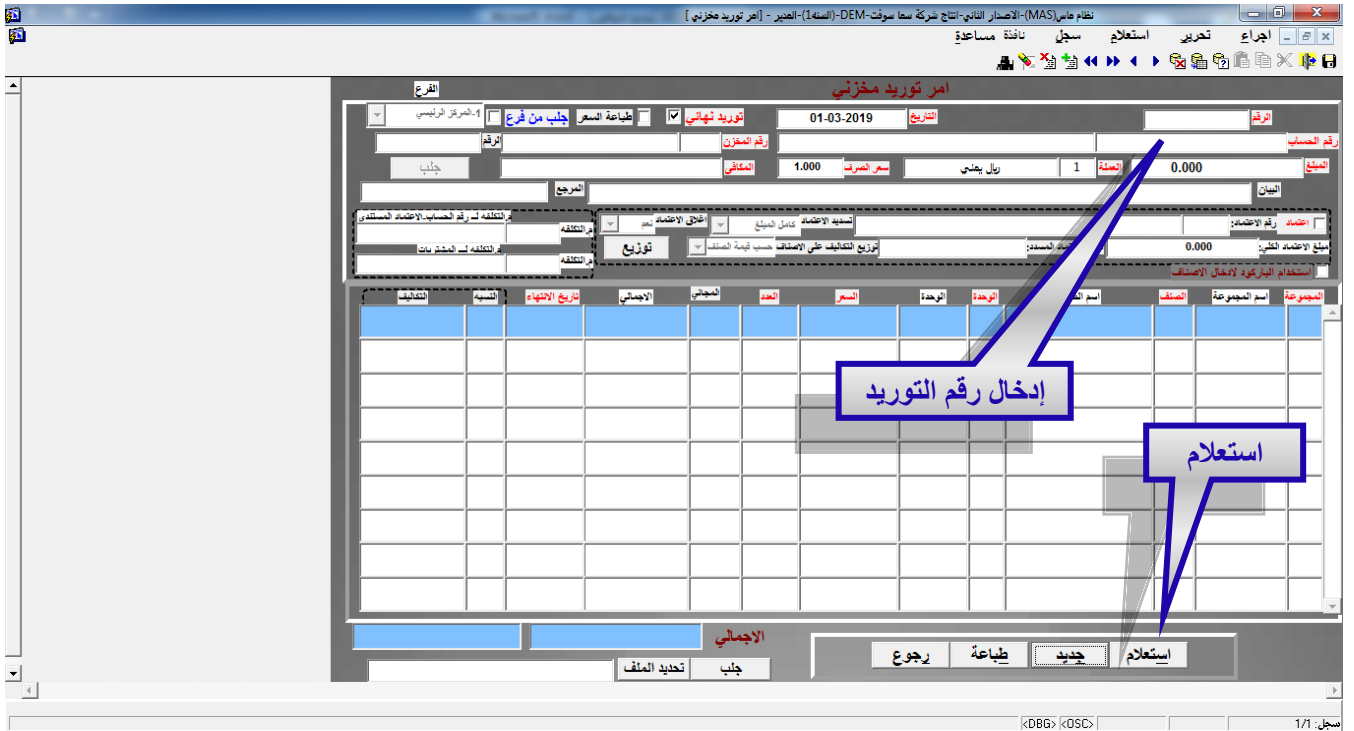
نظام ماس(MAS)-الاصدار الثاني-انتاج شركة سما سوفت-DEM-(السنة1)-المدير - [امر توريد مخزني ]

اجراء تحرير استعلام سجل نافذة مساعدة

امر توريد مخزني

الفرع

الرقم التاريخ 01-03-2019 توريد نهائي طباعة السعر جلب من فرع 1-المركز الرئيسي

رقم الحساب رقم المخزن الرقم

المبلغ 0.000 العملة 1 ريال يمني سعر الصرف 1.000 المكافئ جلب

البيان المرجع

اعتماد رقم الاعتماد: تسديد الاعتماد كامل المبلغ اغلاق الاعتماد نعم م.التكلفه لـ رقم الحساب.الاعتماد المستندي م.التكلفه

مبلغ الاعتماد الكلي: 0.000 الاعتماد المسدد: توزيع التكاليف على الاصناف حسب قيمة الصنف توزيع م.التكلفه لـ المشتريات م.التكلفه

استخدام الباركود لادخال الاصناف

| المجموعة | اسم المجموعة | الصنف | اسم الصنف | الوحدة | الوحدة | السعر | العدد | المجاني | الاجمالي | تاريخ الانتهاء | النسبه | التكاليف |
|---|---|---|---|---|---|---|---|---|---|---|---|---|
| | | | | | | | | | | | | |

إدخال رقم التوريد

استعلام

الاجمالي

استعلام جديد طباعة رجوع

جلب تحديد الملف

سجل: 1/1 <OSC> <DBG>